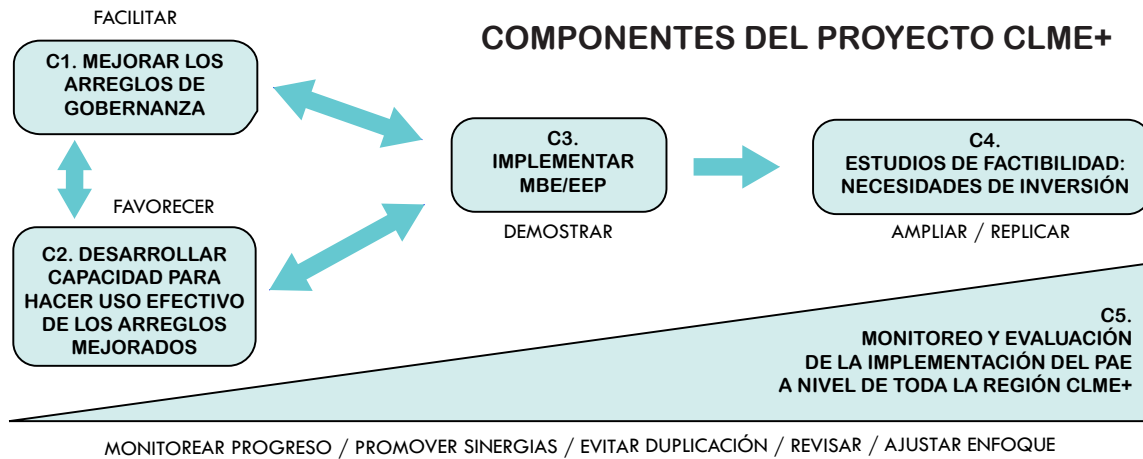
FACILITAR

COMPONENTES DEL PROYECTO CLME+

C1. MEJORAR LOS ARREGLOS DE GOBERNANZA

FAVORECER

C2. DESARROLLAR CAPACIDAD PARA HACER USO EFECTIVO DE LOS ARREGLOS MEJORADOS

C3. IMPLEMENTAR MBE/EEP

DEMOSTRAR

C4. ESTUDIOS DE FACTIBILIDAD: NECESIDADES DE INVERSIÓN

AMPLIAR / REPLICAR

C5. MONITOREO Y EVALUACIÓN DE LA IMPLEMENTACIÓN DEL PAE A NIVEL DE TODA LA REGIÓN CLME+

MONITOREAR PROGRESO / PROMOVER SINERGIAS / EVITAR DUPLICACIÓN / REVISAR / AJUSTAR ENFOQUE